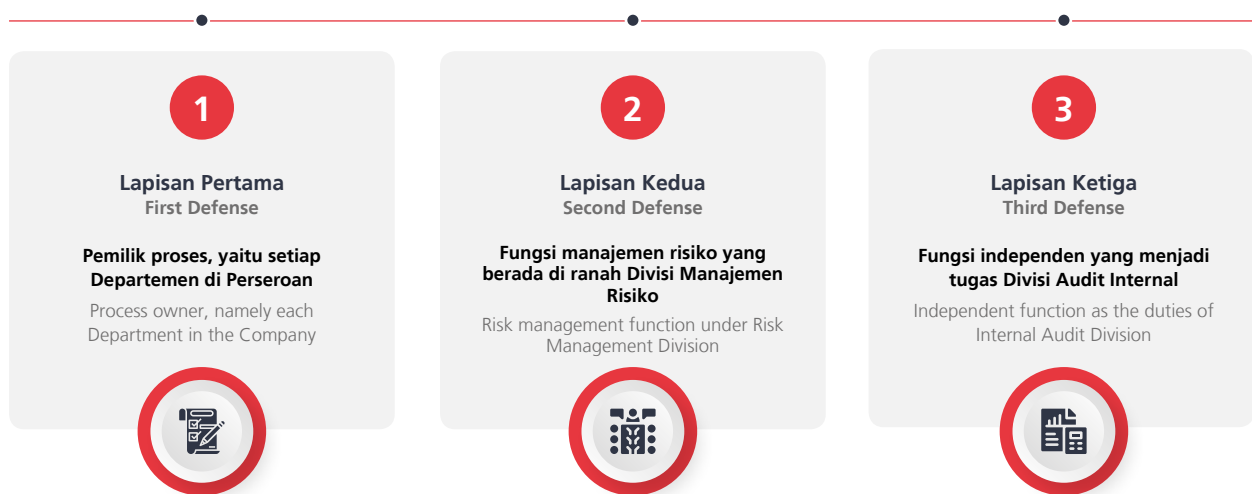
1

Lapisan Pertama
First Defense

Pemilik proses, yaitu setiap Departemen di Perseroan

Process owner, namely each Department in the Company

2

Lapisan Kedua
Second Defense

Fungsi manajemen risiko yang berada di ranah Divisi Manajemen Risiko

Risk management function under Risk Management Division

3

Lapisan Ketiga
Third Defense

Fungsi independen yang menjadi tugas Divisi Audit Internal

Independent function as the duties of Internal Audit Division